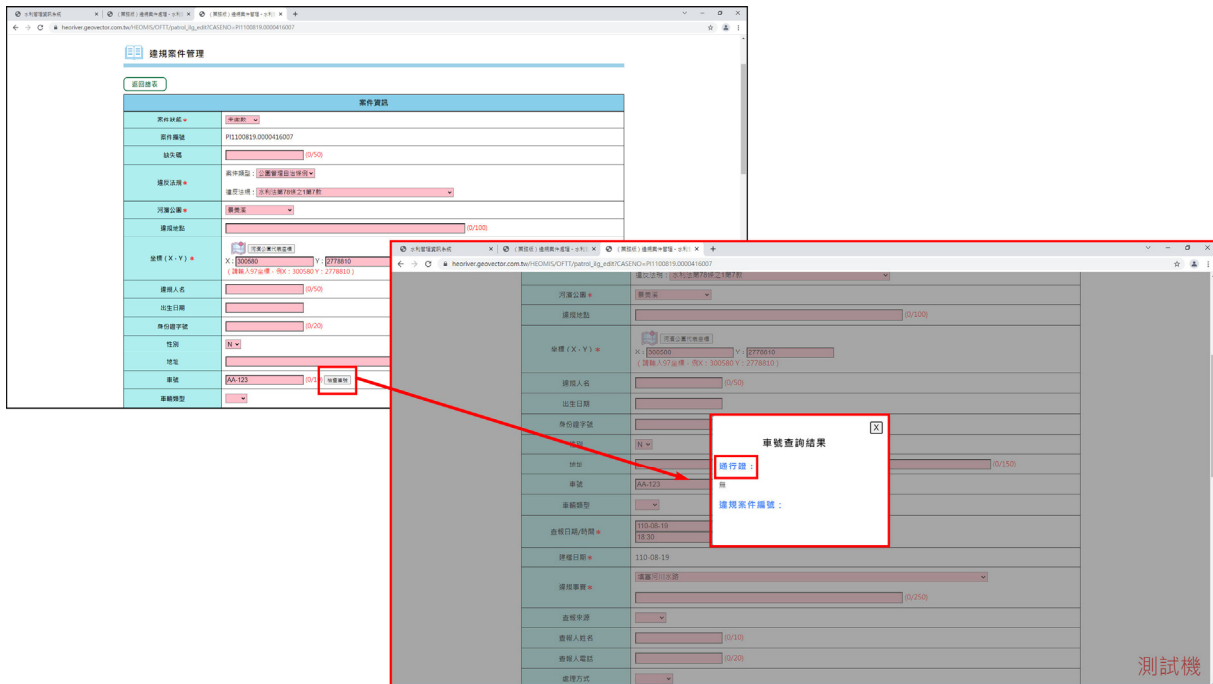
水利管理資訊系統 | (開發板) 違規案件處理 - 水利 | (開發板) 違規案件管理 - 水利

heoriver.geovector.com.tw/HEOMIS/OFTT/patrol_ilg_edit?CASENO=PI1100819.0000416007

違規案件管理

返回總表

| 案件資訊 | |
|---|---|
| 案件狀態 * | 未結案 |
| 案件編號 | PI1100819.0000416007 |
| 拔失碼 | (0/50) |
| 違反法規 * | 案件類型：公園管理自治條例 違反法規：水利法第78條之1第7款 |
| 河溝公園 * | 豐榮溪 |
| 違規地點 | (0/100) |
| 坐標 (X、Y) * | 河溝公園代號座標 X：300580 Y：2778810 (請輸入97座標，例X：300580 Y：2778810) |
| 違規人名 | (0/50) |
| 出生日期 | |
| 身份證字號 | (0/20) |
| 性別 | N |
| 地址 | |
| 車號 | AA-123 (0/15) 檢查車號 |
| 車輛類型 | |

(開發板) 違規案件處理 - 水利 | (開發板) 違規案件處理 - 水利 | (開發板) 違規案件管理 - 水利

heoriver.geovector.com.tw/HEOMIS/OFTT/patrol_ilg_edit?CASENO=PI1100819.0000416007

| | |
|---|---|
| | 違反法規：水利法第78條之1第7款 |
| 河溝公園 * | 豐榮溪 |
| 違規地點 | (0/100) |
| 坐標 (X、Y) * | 河溝公園代號座標 X：300580 Y：2778810 (請輸入97座標，例X：300580 Y：2778810) |
| 違規人名 | (0/50) |
| 出生日期 | |
| 身份證字號 | |
| 性別 | N |
| 地址 | (0/150) |
| 車號 | AA-123 |
| 車輛類型 | |
| 查報日期/時間 * | 110-08-19 18:30 |
| 建檔日期 * | 110-08-19 |
| 違規事實 * | 擅自河川水路 (0/250) |
| 查報來源 | |
| 查報人姓名 | (0/10) |
| 查報人電話 | (0/20) |
| 處理方式 | |

X
車號查詢結果
通行證：
無
違規案件編號：

測試機